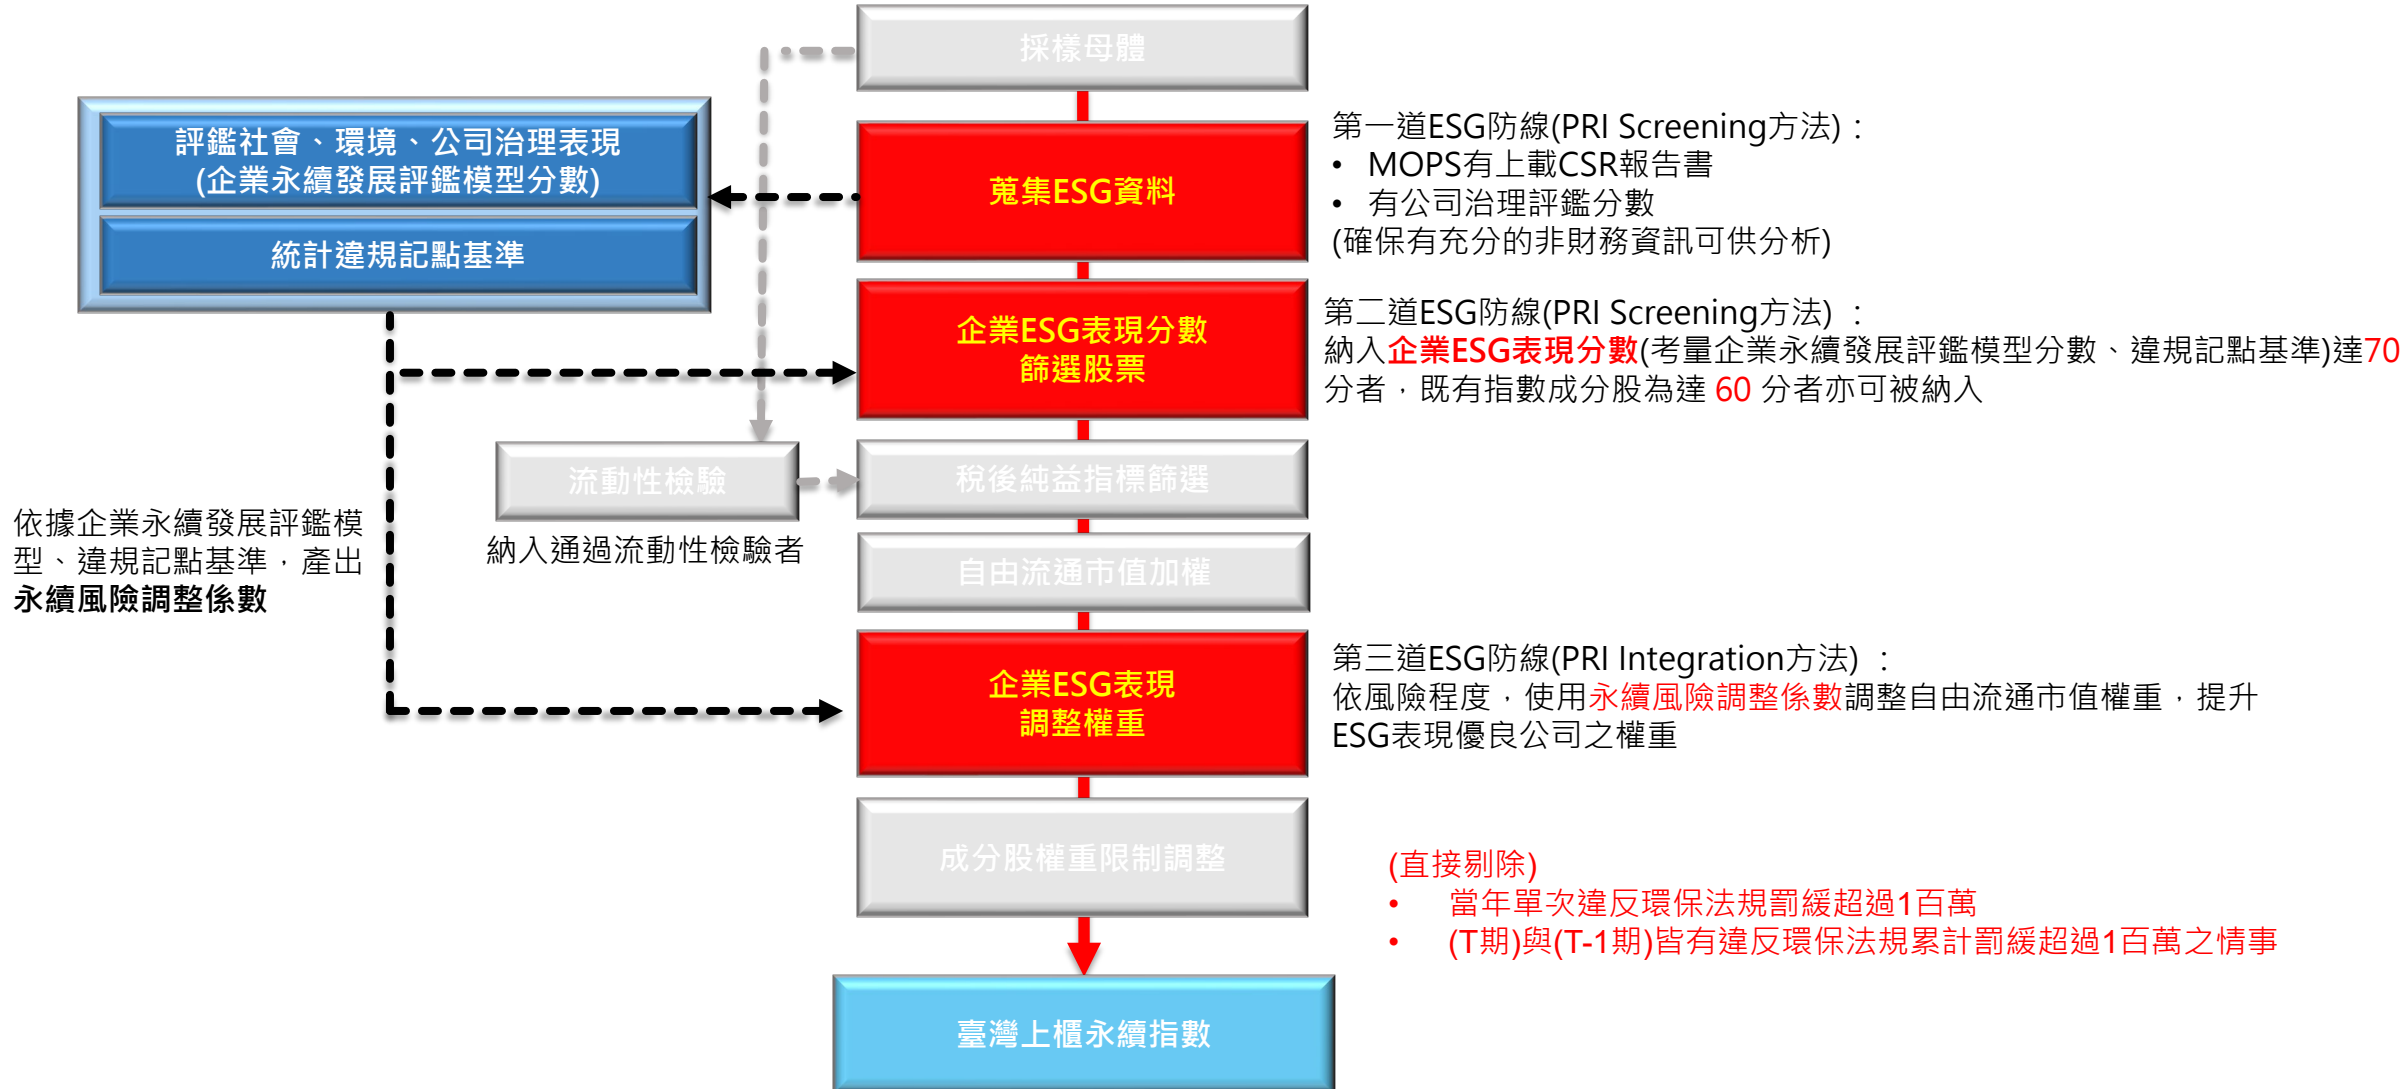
採樣母體

評鑑社會、環境、公司治理表現
(企業永續發展評鑑模型分數)

統計違規記點基準

蒐集ESG資料

第一道ESG防線(PRI Screening方法)：
• MOPS有上載CSR報告書
• 有公司治理評鑑分數
(確保有充分的非財務資訊可供分析)

企業ESG表現分數
篩選股票

第二道ESG防線(PRI Screening方法)：
納入企業ESG表現分數(考量企業永續發展評鑑模型分數、違規記點基準)達70分者，既有指數成分股為達 60 分者亦可被納入

流動性檢驗

納入通過流動性檢驗者

稅後純益指標篩選

依據企業永續發展評鑑模型、違規記點基準，產出永續風險調整係數

自由流通市值加權

企業ESG表現
調整權重

第三道ESG防線(PRI Integration方法)：
依風險程度，使用永續風險調整係數調整自由流通市值權重，提升ESG表現優良公司之權重

成分股權重限制調整

(直接剔除)
• 當年單次違反環保法規罰緩超過1百萬
• (T期)與(T-1期)皆有違反環保法規累計罰緩超過1百萬之情事

臺灣上櫃永續指數